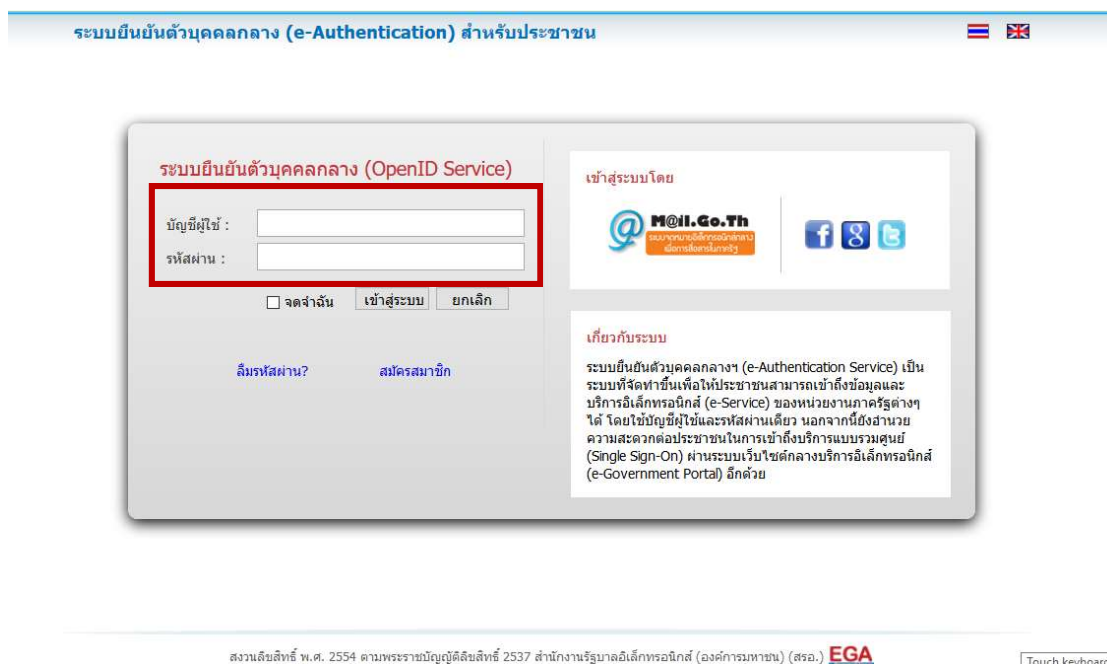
ระบบยืนยันตัวบุคคลกลาง (e-Authentication) สำหรับประชาชน

ระบบยืนยันตัวบุคคลกลาง (OpenID Service)

บัญชีผู้ใช้ :

รหัสผ่าน :

จดจำฉัน

เข้าสู่ระบบ

ยกเลิก

ลืมรหัสผ่าน?

สมัครสมาชิก

เข้าสู่ระบบโดย

M@il.Go.Th

ระบบจดหมายอิเล็กทรอนิกส์กลาง เพื่อการสื่อสารในภาครัฐ

เกี่ยวกับระบบ

ระบบยืนยันตัวบุคคลกลางฯ (e-Authentication Service) เป็นระบบที่จัดทำขึ้นเพื่อให้ประชาชนสามารถเข้าถึงข้อมูลและบริการอิเล็กทรอนิกส์ (e-Service) ของหน่วยงานภาครัฐต่างๆ ได้ โดยใช้บัญชีผู้ใช้และรหัสผ่านเดียว นอกจากนี้ยังอำนวยความสะดวกต่อประชาชนในการเข้าถึงบริการแบบรวมศูนย์ (Single Sign-On) ผ่านระบบเว็บไซต์กลางบริการอิเล็กทรอนิกส์ (e-Government Portal) อีกด้วย

สงวนลิขสิทธิ์ พ.ศ. 2554 ตามพระราชบัญญัติลิขสิทธิ์ 2537 สำนักงานรัฐบาลอิเล็กทรอนิกส์ (องค์การมหาชน) (สรอ.) EGA

Touch keyboard